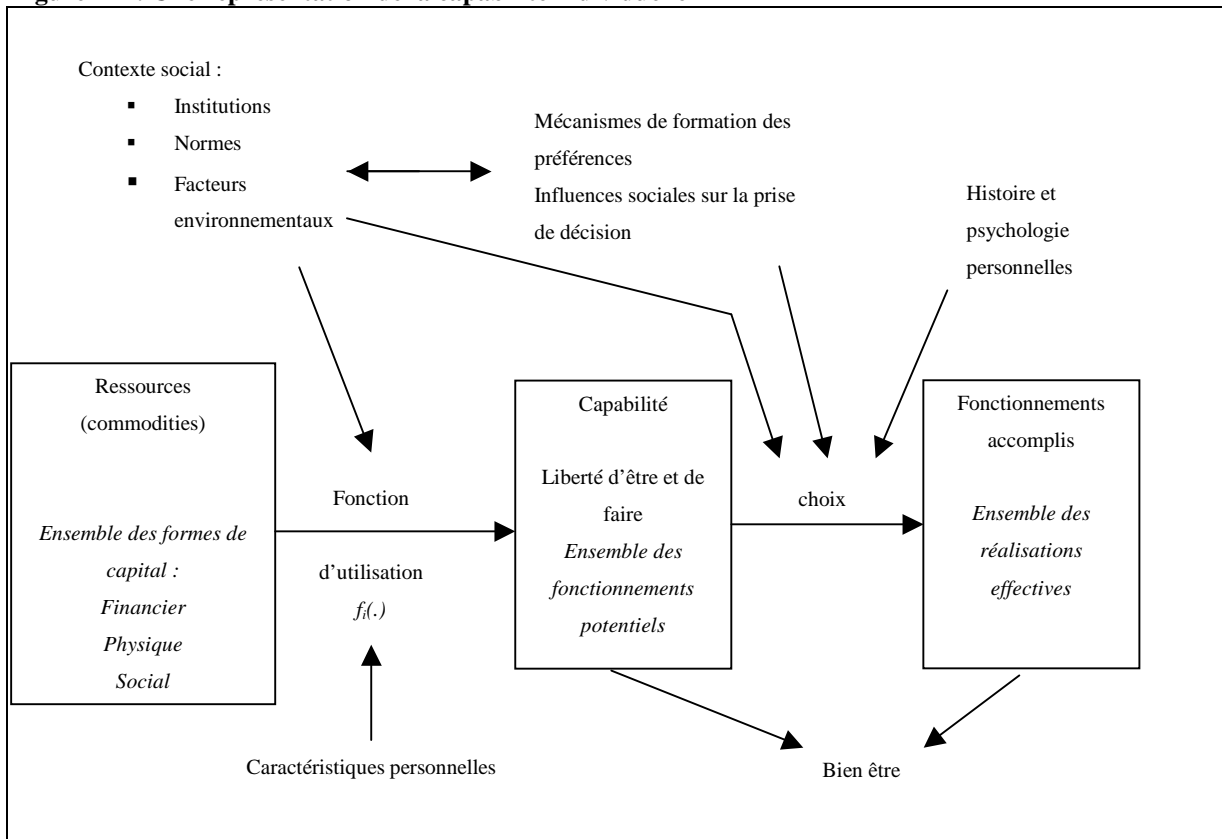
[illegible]

Contexte social :

- Institutions
- Normes
- Facteurs environnementaux

Mécanismes de formation des préférences
Influences sociales sur la prise de décision

Histoire et psychologie personnelles

Ressources (commodities)

*Ensemble des formes de capital :*
*Financier*
*Physique*
*Social*

Fonction d'utilisation $f_i(.)$

Capabilité

Liberté d'être et de faire
*Ensemble des fonctionnements potentiels*

choix

Fonctionnements accomplis

*Ensemble des réalisations effectives*

Caractéristiques personnelles

Bien être